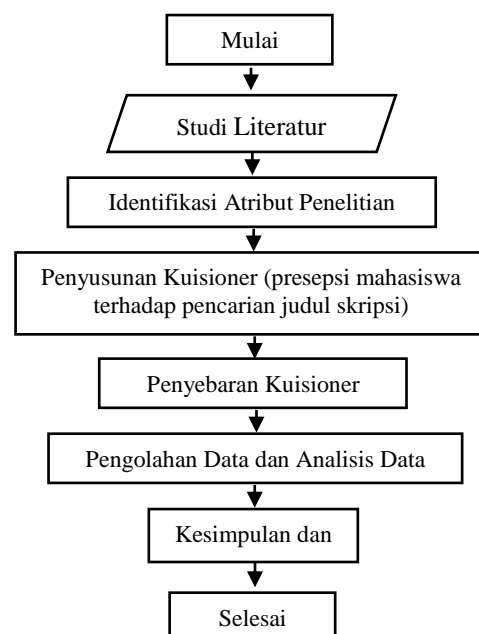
Mulai

Studi Literatur

Identifikasi Atribut Penelitian

Penyusunan Kuisioner (presepsi mahasiswa terhadap pencarian judul skripsi)

Penyebaran Kuisioner

Pengolahan Data dan Analisis Data

Kesimpulan dan

Selesai